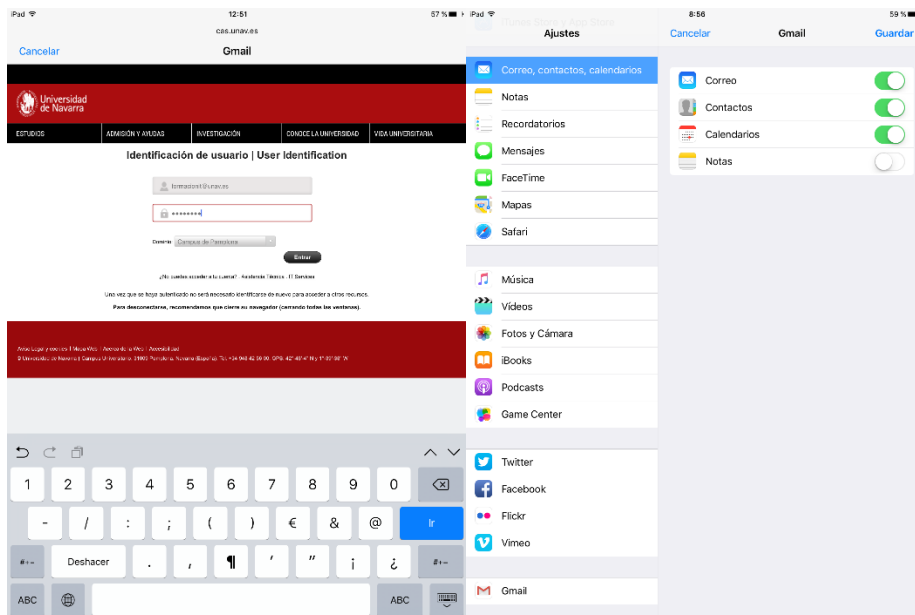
iPad 12:51 57 %

cas.unav.es

Cancelar Gmail

Universidad de Navarra

ESTUDIOS ADMISIÓN Y AYUDAS INVESTIGACIÓN CONOCE LA UNIVERSIDAD VIDA UNIVERSITARIA

Identificación de usuario | User Identification

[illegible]@unav.es

••••••••

Dominio Campus de Pamplona

Entrar

¿No puedes acceder a tu cuenta? · Asistencia Técnica · TI Servicios

Una vez que se haya autenticado no será necesario identificarse de nuevo para acceder a otros recursos.

Para desconectarse, recomendamos que cierre su navegador (cerrando todas las ventanas).

Aviso Legal y cookies · Mapa Web · Acerca de la Web · Accesibilidad
© Universidad de Navarra · Campus Universitario, 31080 Pamplona, Navarra (España) · Tel. +34 948 42 56 00 · GPS: 42º 48' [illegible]

1 2 3 4 5 6 7 8 9 0
- / : ; ( ) € & @ Ir
#+= Deshacer . , ¶ ' " ¡ ¿ #+=
ABC ABC

iPad 8:56 59 %

Ajustes

iTunes Store y App Store

Correo, contactos, calendarios
Notas
Recordatorios
Mensajes
FaceTime
Mapas
Safari

Música
Vídeos
Fotos y Cámara
iBooks
Podcasts
Game Center

Twitter
Facebook
Flickr
Vimeo

Gmail

Cancelar Gmail Guardar

Correo
Contactos
Calendarios
Notas